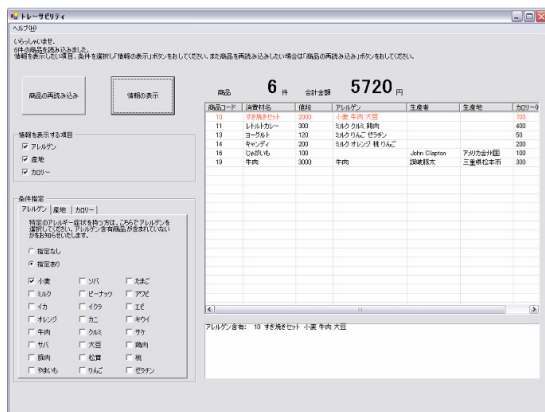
トレーサビリティ
ヘルプ(H)

いらっしゃいませ。
6件の商品を読み込みました。
情報を表示したい項目、条件を選択し「情報の表示」ボタンをおしてください。また商品を再読み込みしたい場合は「商品の再読み込み」ボタンをおしてください。

商品の再読み込み

情報の表示

商品 6 件 合計金額 5720 円

情報を表示する項目
☑ アレルゲン
☑ 産地
☑ カロリー

条件指定
アレルゲン | 産地 | カロリー

特定のアレルギー症状を持つ方は、こちらでアレルゲンを選択してください。アレルゲン含有商品が含まれていないかをお知らせいたします。

○ 指定なし
◉ 指定あり

☑ 小麦 ☐ ソバ ☐ たまご
☐ ミルク ☐ ピーナッツ ☐ アワビ
☐ イカ ☐ イクラ ☐ エビ
☐ オレンジ ☐ カニ ☐ キウイ
☐ 牛肉 ☐ クルミ ☐ サケ
☐ サバ ☐ 大豆 ☐ 鶏肉
☐ 豚肉 ☐ 松茸 ☐ 桃
☐ やまいも ☐ りんご ☐ ゼラチン

| 商品コード | 消費材名 | 価格 | アレルゲン | 生産者 | 生産地 | カロリー |
|---|---|---|---|---|---|---|
| 10 | すき焼きセット | 2000 | 小麦 牛肉 大豆 | | | 700 |
| 11 | レトルトカレー | 300 | ミルク クルミ 鶏肉 | | | 400 |
| 13 | ヨーグルト | 120 | ミルク りんご ゼラチン | | | 50 |
| 14 | キャンディ | 200 | ミルク オレンジ 桃 りんご | | | 200 |
| 16 | じゃがいも | 100 | | John Clapton | アメリカ合衆国 | 100 |
| 19 | 牛肉 | 3000 | 牛肉 | 誤破親太 | 三重県松本市 | 300 |

アレルゲン含有: 10 すき焼きセット 小麦 牛肉 大豆